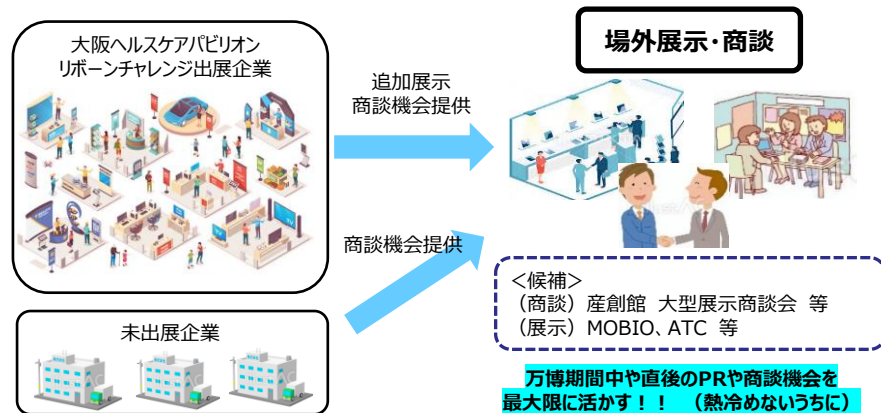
大阪ヘルスケアパビリオン
リボーンチャレンジ出展企業

追加展示
商談機会提供

場外展示・商談

商談機会提供

未出展企業

<候補>
(商談) 産創館 大型展示商談会 等
(展示) MOBIO、ATC 等

万博期間中や直後のPRや商談機会を
最大限に活かす!! (熱冷めないうちに)